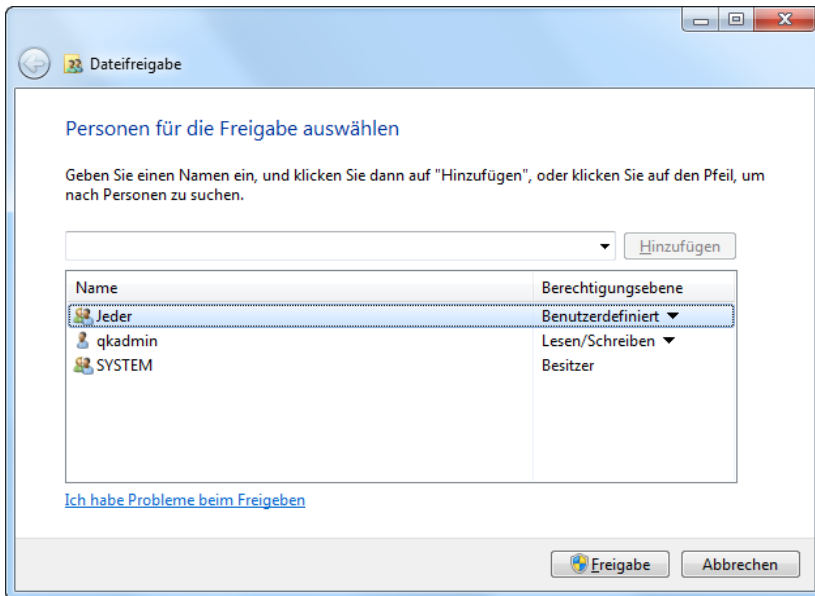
Dateifreigabe

Personen für die Freigabe auswählen

Geben Sie einen Namen ein, und klicken Sie dann auf "Hinzufügen", oder klicken Sie auf den Pfeil, um nach Personen zu suchen.

Hinzufügen

| Name | Berechtigungsebene |
|---|---|
| Jeder | Benutzerdefiniert ▼ |
| qkadmin | Lesen/Schreiben ▼ |
| SYSTEM | Besitzer |

Ich habe Probleme beim Freigeben

Freigabe Abbrechen